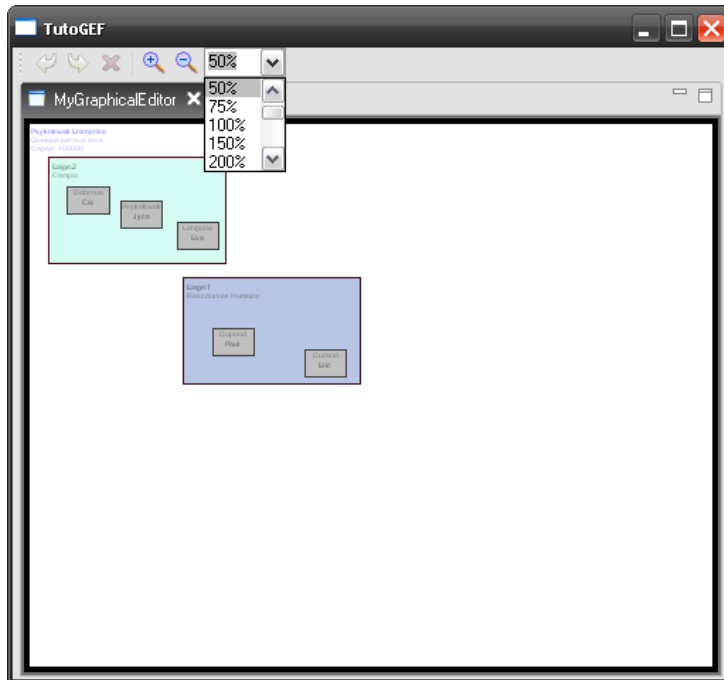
TutoGEF

50%

50%
75%
100%
150%
200%

MyGraphicalEditor

Psykokwak Entreprise
Quelque part sur terre
Capital : 100000

Etage:2
Compta

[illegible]
Cat

Psykokwak
Jyce

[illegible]
Gab

Etage:1
Ressources Humaine

Dupond
Paul

Durand
Eric